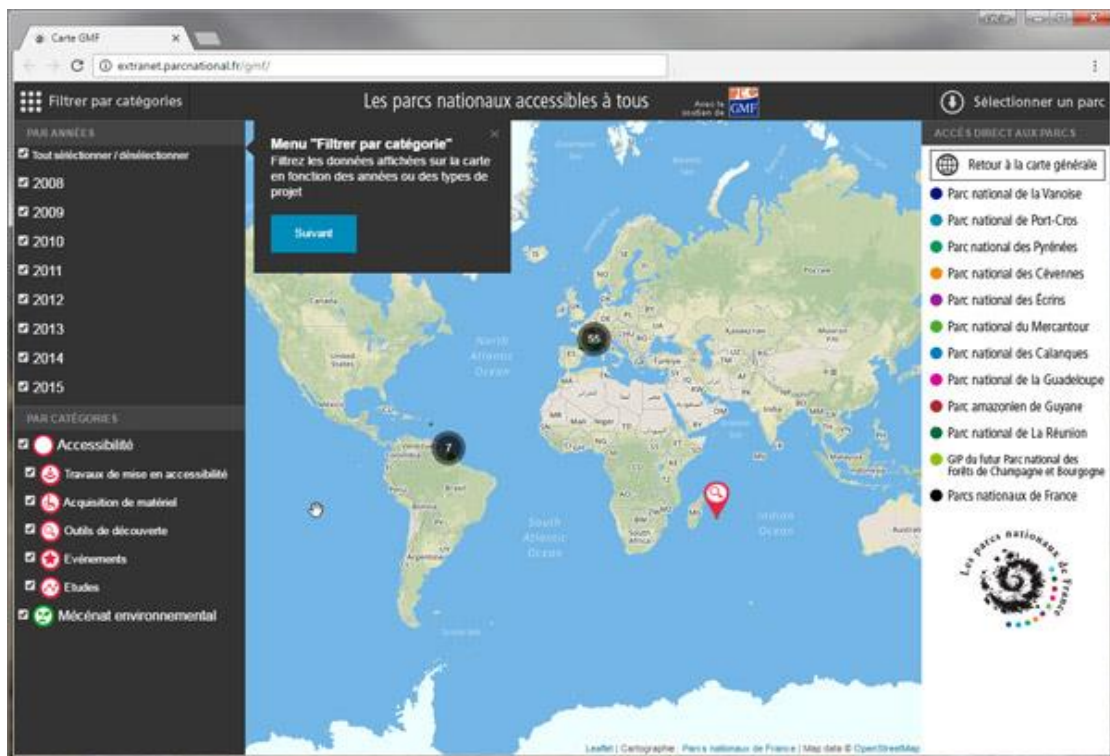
Carte GMF

extranet.parcnational.fr/gmf/

Filtrer par catégories

Les parcs nationaux accessibles à tous

Avec le soutien de GMF

Sélectionner un parc

PAR ANNÉES

Tout sélectionner / désélectionner

2008

2009

2010

2011

2012

2013

2014

2015

PAR CATÉGORIES

Accessibilité

Travaux de mise en accessibilité

Acquisition de matériel

Outils de découverte

Evénements

Etudes

Mécénat environnemental

Menu "Filtrer par catégorie"
Filtrez les données affichées sur la carte en fonction des années ou des types de projet

Suivant

North Atlantic Ocean

South Atlantic Ocean

Indian Ocean

55

7

ACCÈS DIRECT AUX PARCS

Retour à la carte générale

Parc national de la Vanoise

Parc national de Port-Cros

Parc national des Pyrénées

Parc national des Cévennes

Parc national des Écrins

Parc national du Mercantour

Parc national des Calanques

Parc national de la Guadeloupe

Parc amazonien de Guyane

Parc national de La Réunion

GIP du futur Parc national des Forêts de Champagne et Bourgogne

Parcs nationaux de France

Les parcs nationaux de France

Leaflet | Cartographie : Parcs nationaux de France | Map data © OpenStreetMap